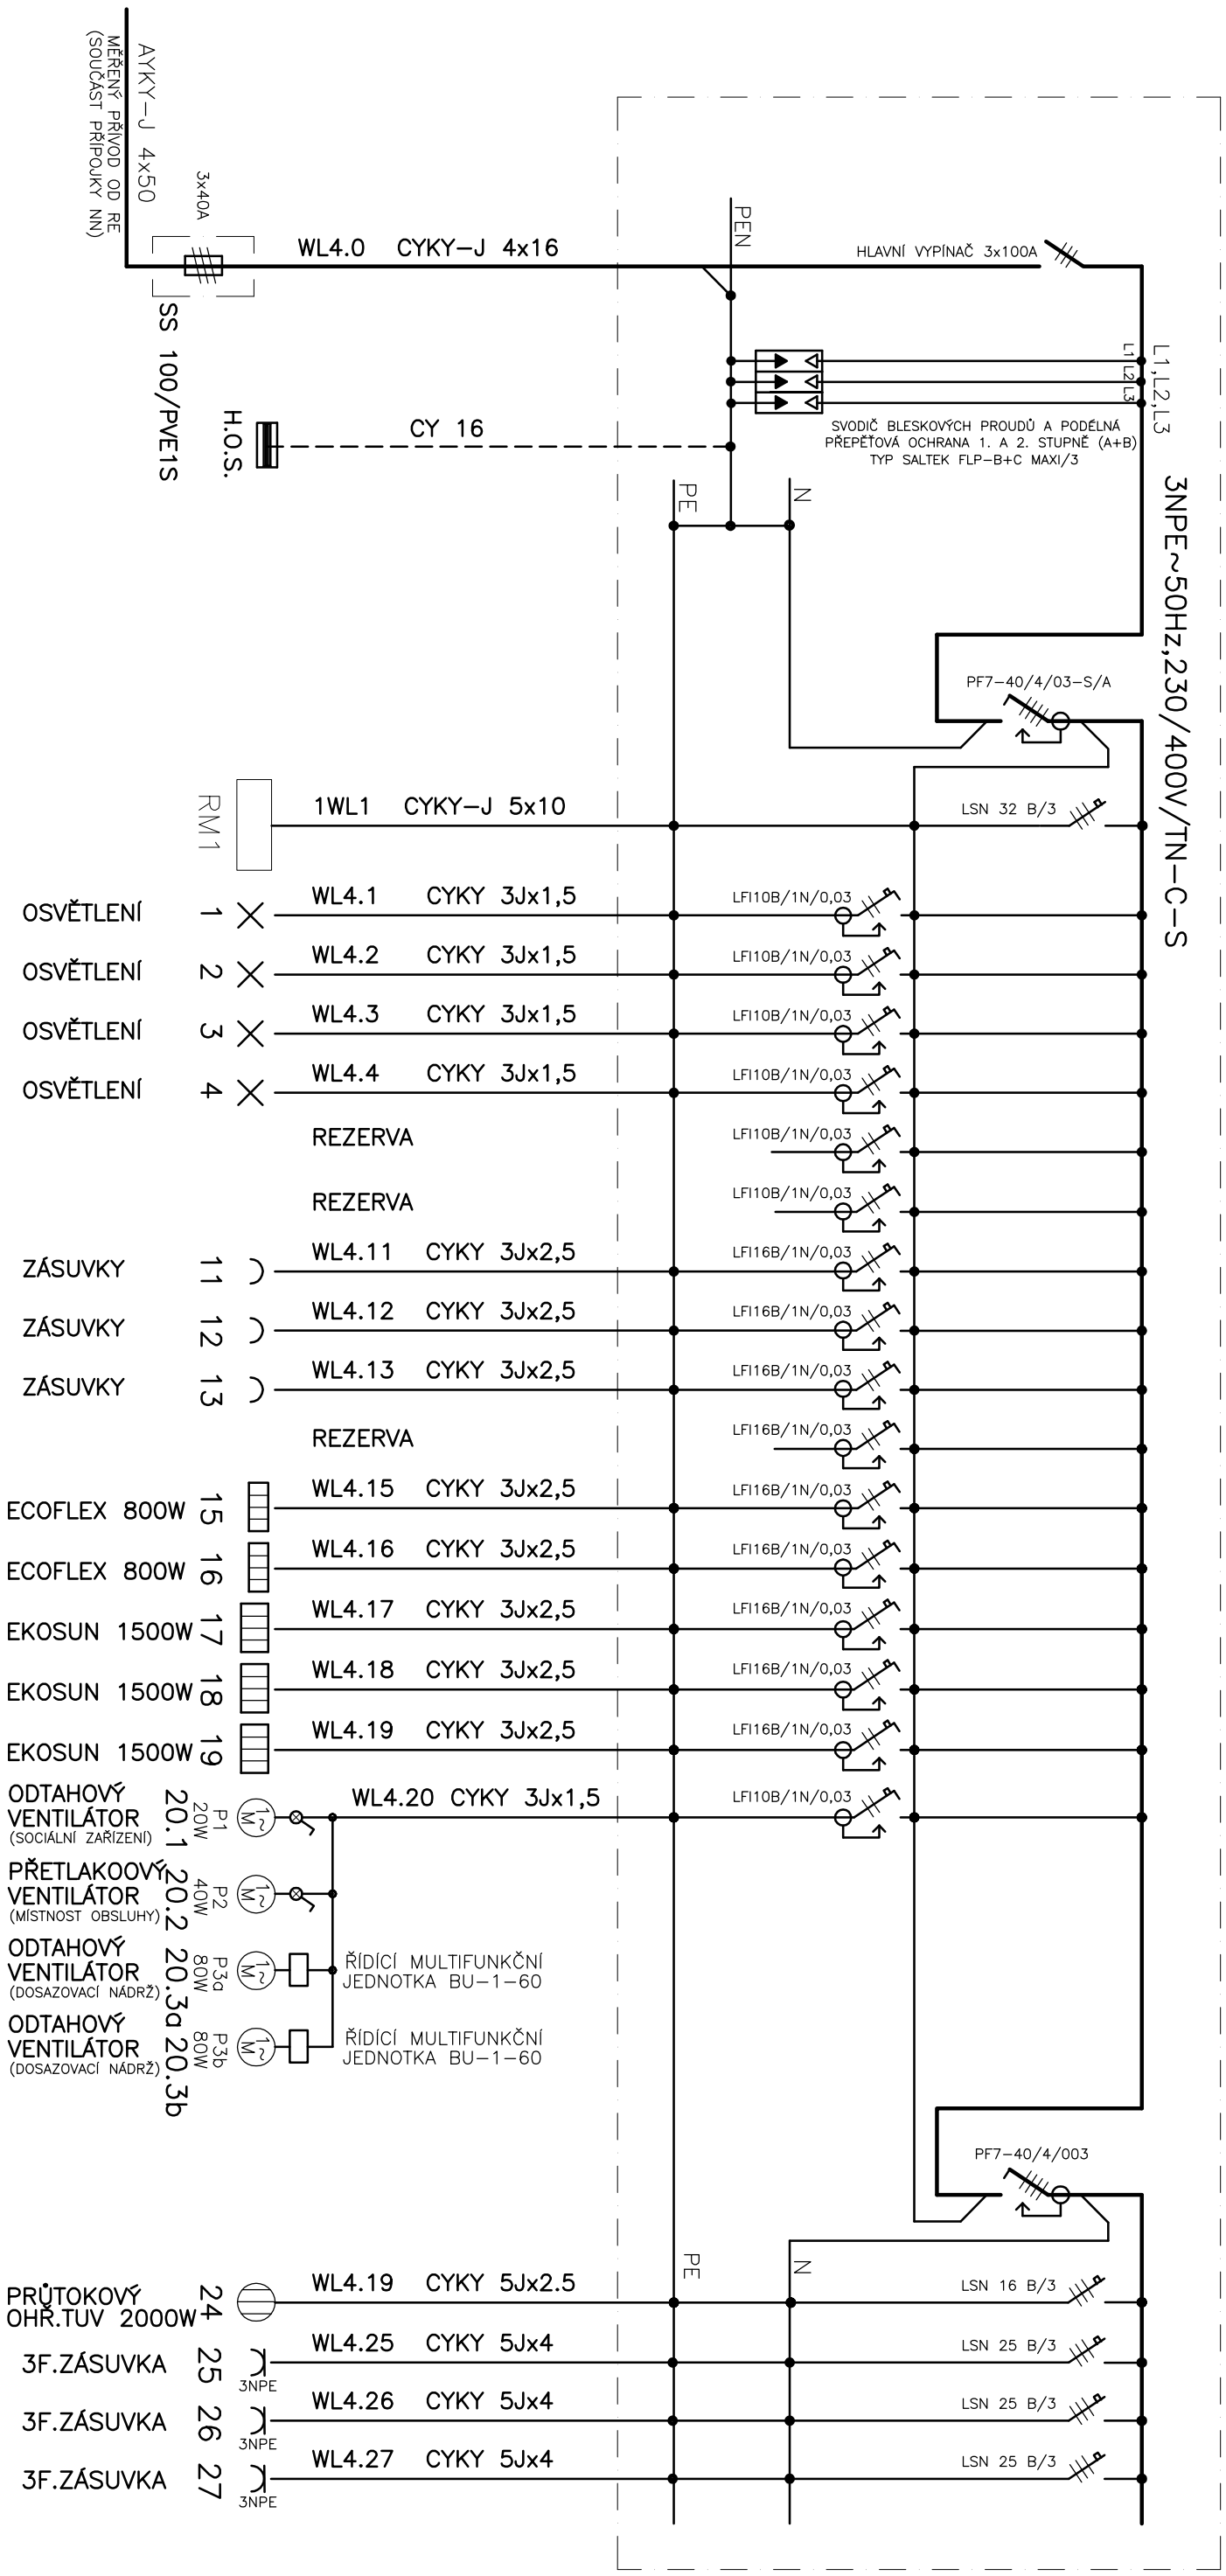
AYKY–J 4x50
MĚŘENÝ PŘÍVOD OD RE
(SOUČÁST PŘÍPOJKY NN)

3x40A

SS 100/PVE1S

WL4.0 CYKY–J 4x16

PEN

HLAVNÍ VYPÍNAČ 3x100A

L1,L2,L3

L1 L2 L3

H.O.S.

CY 16

SVODIČ BLESKOVÝCH PROUDŮ A PODÉLNÁ PŘEPĚŤOVÁ OCHRANA 1. A 2. STUPNĚ (A+B) TYP SALTEK FLP–B+C MAXI/3

PE

N

3NPE~50Hz,230/400V/TN–C–S

PF7–40/4/03–S/A

RM1

1WL1 CYKY–J 5x10

LSN 32 B/3

OSVĚTLENÍ 1 WL4.1 CYKY 3Jx1,5 LFI10B/1N/0,03
OSVĚTLENÍ 2 WL4.2 CYKY 3Jx1,5 LFI10B/1N/0,03
OSVĚTLENÍ 3 WL4.3 CYKY 3Jx1,5 LFI10B/1N/0,03
OSVĚTLENÍ 4 WL4.4 CYKY 3Jx1,5 LFI10B/1N/0,03
REZERVA LFI10B/1N/0,03
REZERVA LFI10B/1N/0,03
ZÁSUVKY 11 WL4.11 CYKY 3Jx2,5 LFI16B/1N/0,03
ZÁSUVKY 12 WL4.12 CYKY 3Jx2,5 LFI16B/1N/0,03
ZÁSUVKY 13 WL4.13 CYKY 3Jx2,5 LFI16B/1N/0,03
REZERVA LFI16B/1N/0,03
ECOFLEX 800W 15 WL4.15 CYKY 3Jx2,5 LFI16B/1N/0,03
ECOFLEX 800W 16 WL4.16 CYKY 3Jx2,5 LFI16B/1N/0,03
EKOSUN 1500W 17 WL4.17 CYKY 3Jx2,5 LFI16B/1N/0,03
EKOSUN 1500W 18 WL4.18 CYKY 3Jx2,5 LFI16B/1N/0,03
EKOSUN 1500W 19 WL4.19 CYKY 3Jx2,5 LFI16B/1N/0,03

ODTAHOVÝ VENTILÁTOR (SOCIÁLNÍ ZAŘÍZENÍ) 20.1 P1 20W M
WL4.20 CYKY 3Jx1,5 LFI10B/1N/0,03
PŘETLAKOOVÝ VENTILÁTOR (MÍSTNOST OBSLUHY) 20.2 P2 40W M
ODTAHOVÝ VENTILÁTOR (DOSAZOVACÍ NÁDRŽ) 20.3a P3a 80W M
ŘÍDÍCÍ MULTIFUNKČNÍ JEDNOTKA BU–1–60
ODTAHOVÝ VENTILÁTOR (DOSAZOVACÍ NÁDRŽ) 20.3b P3b 80W M
ŘÍDÍCÍ MULTIFUNKČNÍ JEDNOTKA BU–1–60

PF7–40/4/003

PE

N

PRŮTOKOVÝ OHŘ.TUV 2000W 24 WL4.19 CYKY 5Jx2.5 LSN 16 B/3
3F.ZÁSUVKA 25 3NPE WL4.25 CYKY 5Jx4 LSN 25 B/3
3F.ZÁSUVKA 26 3NPE WL4.26 CYKY 5Jx4 LSN 25 B/3
3F.ZÁSUVKA 27 3NPE WL4.27 CYKY 5Jx4 LSN 25 B/3